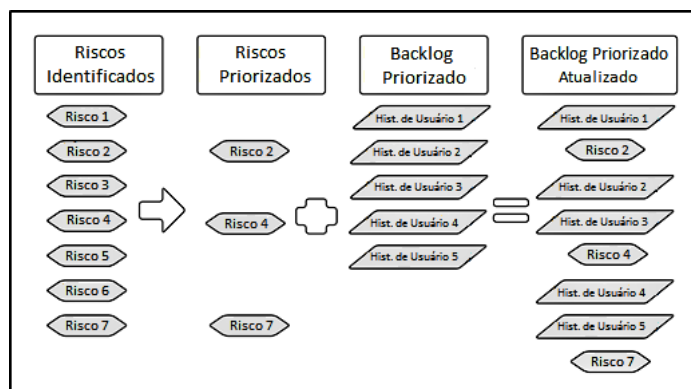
Riscos Identificados

Risco 1
Risco 2
Risco 3
Risco 4
Risco 5
Risco 6
Risco 7

Riscos Priorizados

Risco 2
Risco 4
Risco 7

Backlog Priorizado

Hist. de Usuário 1
Hist. de Usuário 2
Hist. de Usuário 3
Hist. de Usuário 4
Hist. de Usuário 5

Backlog Priorizado Atualizado

Hist. de Usuário 1
Risco 2
Hist. de Usuário 2
Hist. de Usuário 3
Risco 4
Hist. de Usuário 4
Hist. de Usuário 5
Risco 7